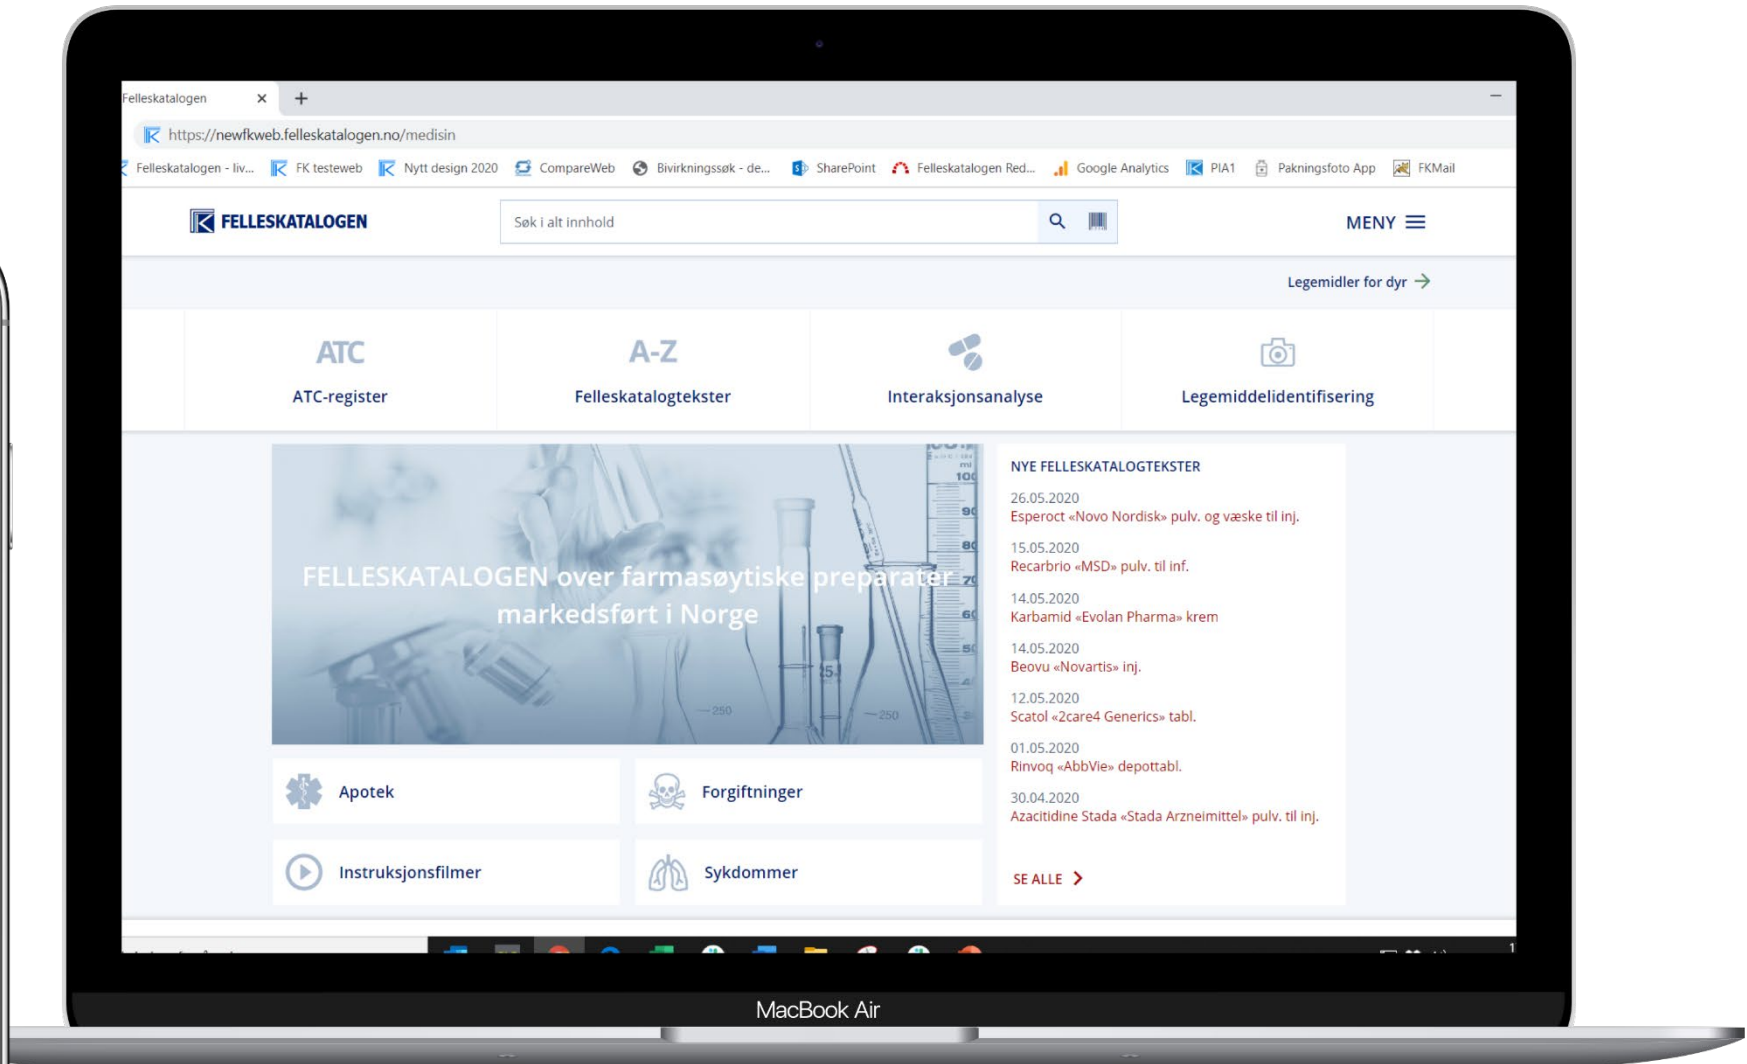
Felleskatalogen ×
+
https://newfkweb.felleskatalogen.no/medisin
Felleskatalogen - liv... FK testeweb Nytt design 2020 CompareWeb Bivirkningssøk - de... SharePoint Felleskatalogen Red... Google Analytics PIA1 Pakningsfoto App FKMail

FELLESKATALOGEN
Søk i alt innhold
MENY

Legemidler for dyr →

ATC
ATC-register
A-Z
Felleskatalogtekster
Interaksjonsanalyse
Legemiddelidentifisering

FELLESKATALOGEN over farmasøytiske preparater markedsført i Norge

NYE FELLESKATALOGTEKSTER
26.05.2020
Esperoct «Novo Nordisk» pulv. og væske til inj.
15.05.2020
Recarbrio «MSD» pulv. til inf.
14.05.2020
Karbamid «Evolan Pharma» krem
14.05.2020
Beovu «Novartis» inj.
12.05.2020
Scatol «2care4 Generics» tabl.
01.05.2020
Rinvoq «AbbVie» depottabl.
30.04.2020
Azacitidine Stada «Stada Arzneimittel» pulv. til inj.
SE ALLE >

Apotek
Forgiftninger
Instruksjonsfilmer
Sykdommer

MacBook Air